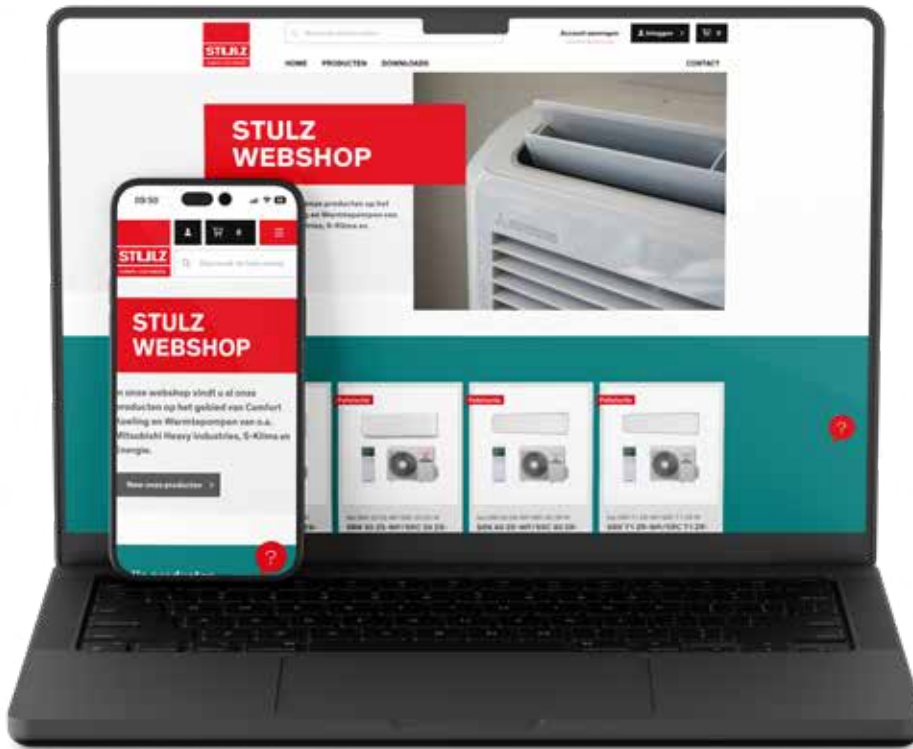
STULZ

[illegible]

Account aanmaken

Inloggen

HOME PRODUCTEN DOWNLOADS

CONTACT

STULZ WEBSHOP

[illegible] producten op het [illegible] en Warmtepompen van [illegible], S-Klima en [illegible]

09:50

STULZ

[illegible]

STULZ WEBSHOP

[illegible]n onze webshop vindt u al onze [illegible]roducten op het gebied van Comfort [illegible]oeling en Warmtepompen van o.a. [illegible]Mitsubishi Heavy Industries, S-Klima en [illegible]nergie.

Naar onze producten >

Polishuisje

Polishuisje

Polishuisje

SRK 35 ZS-W/SRC 35 ZS

SRK 40 ZS-W/SRC 40 ZS

SRK 71 ZR-W/SRC 71 ZR

?

?